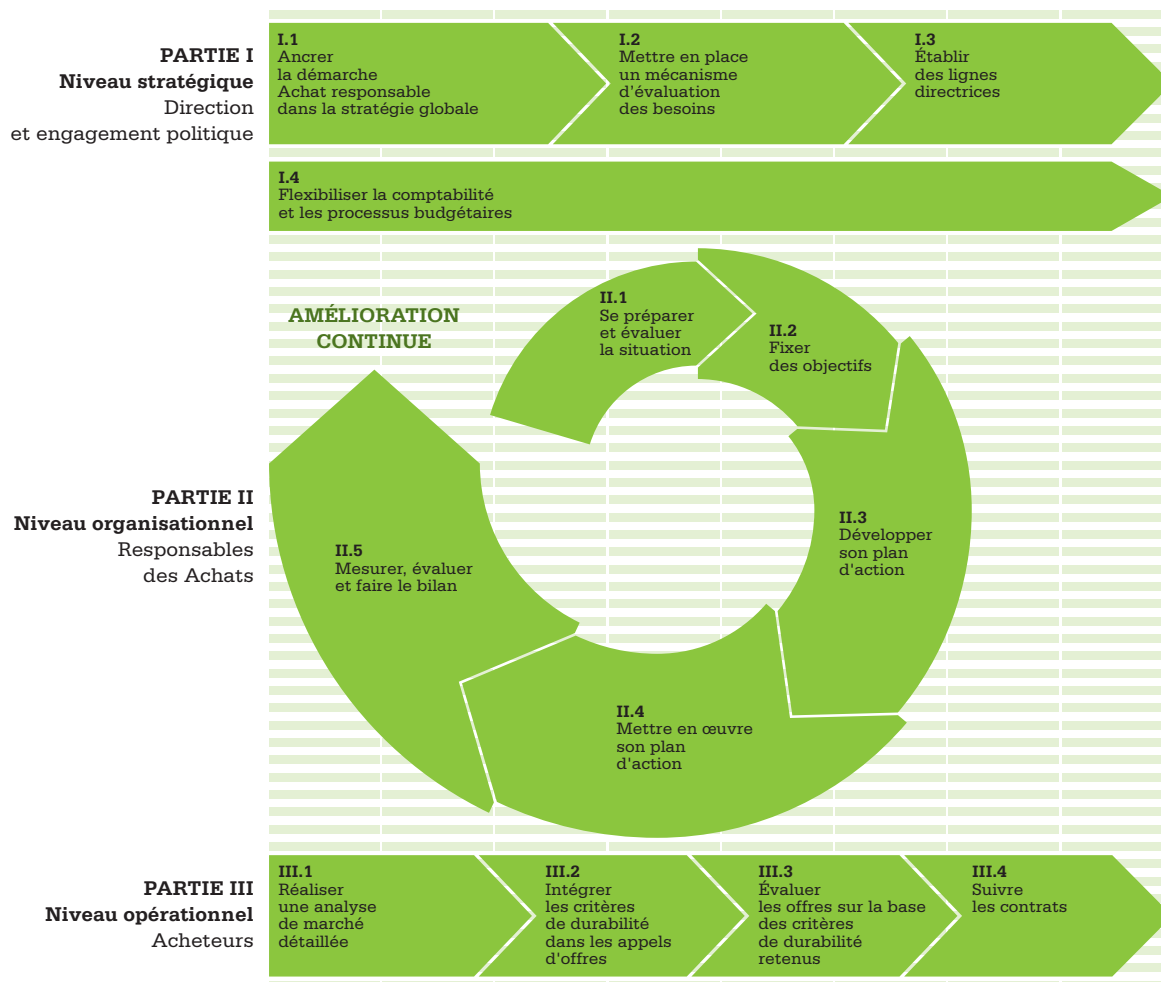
PARTIE I
Niveau stratégique
Direction et engagement politique

I.1
Ancrer la démarche Achat responsable dans la stratégie globale

I.2
Mettre en place un mécanisme d'évaluation des besoins

I.3
Établir des lignes directrices

I.4
Flexibiliser la comptabilité et les processus budgétaires

AMÉLIORATION CONTINUE

PARTIE II
Niveau organisationnel
Responsables des Achats

II.1
Se préparer et évaluer la situation

II.2
Fixer des objectifs

II.3
Développer son plan d'action

II.4
Mettre en œuvre son plan d'action

II.5
Mesurer, évaluer et faire le bilan

PARTIE III
Niveau opérationnel
Acheteurs

III.1
Réaliser une analyse de marché détaillée

III.2
Intégrer les critères de durabilité dans les appels d'offres

III.3
Évaluer les offres sur la base des critères de durabilité retenus

III.4
Suivre les contrats